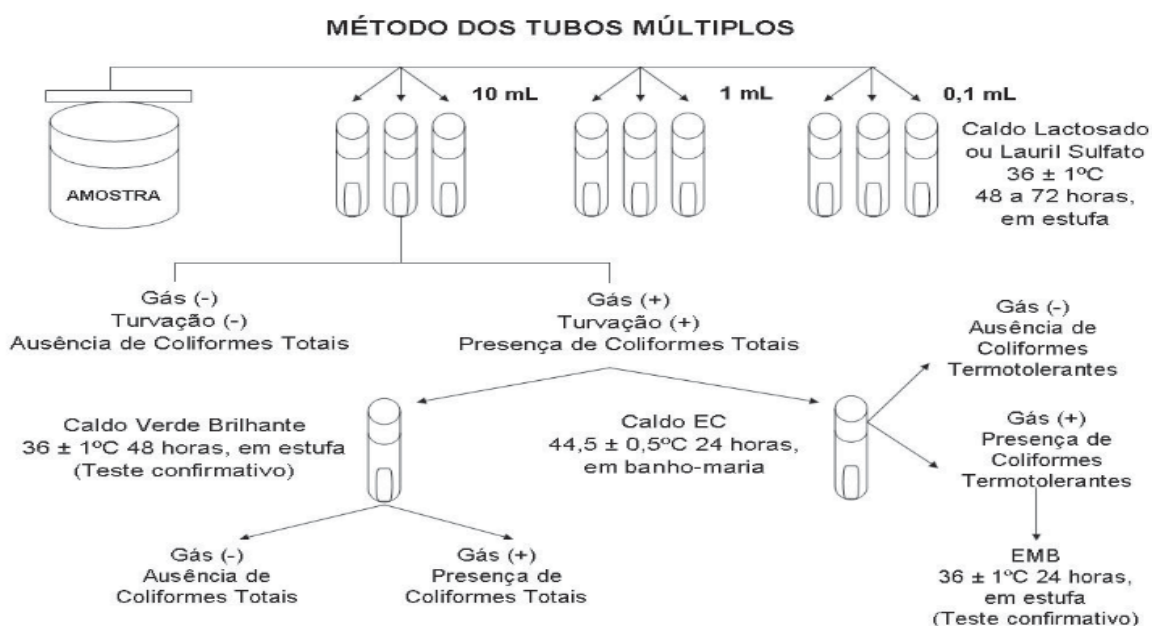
MÉTODO DOS TUBOS MÚLTIPLOS

AMOSTRA

10 mL

1 mL

0,1 mL

Caldo Lactosado ou Lauril Sulfato
$36 \pm 1$ºC
48 a 72 horas, em estufa

Gás (-)
Turvação (-)
Ausência de Coliformes Totais

Gás (+)
Turvação (+)
Presença de Coliformes Totais

Gás (-)
Ausência de Coliformes Termotolerantes

Caldo Verde Brilhante
$36 \pm 1$ºC 48 horas, em estufa
(Teste confirmativo)

Caldo EC
$44,5 \pm 0,5$ºC 24 horas, em banho-maria

Gás (+)
Presença de Coliformes Termotolerantes

Gás (-)
Ausência de Coliformes Totais

Gás (+)
Presença de Coliformes Totais

EMB
$36 \pm 1$ºC 24 horas, em estufa
(Teste confirmativo)